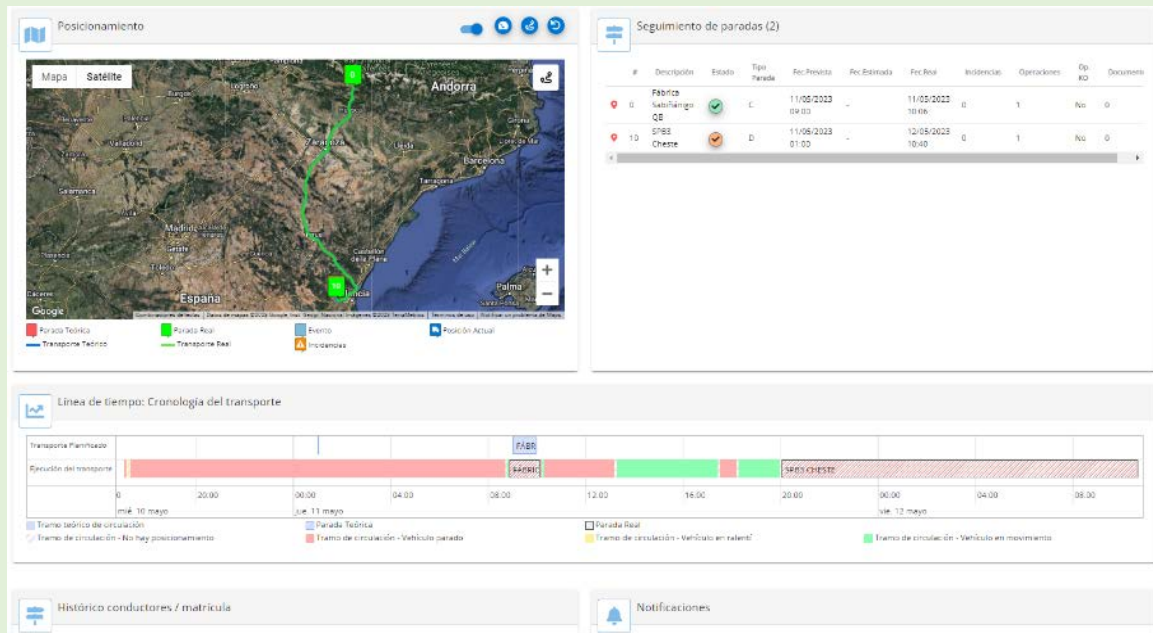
Posicionamiento

Mapa Satélite

Andorra
Burgos
Logroño
Girona
Valladolid
Zaragoza
Lleida
Barcelona
Salamanca
Tarragona
Madrid
Getafe
Toledo
Castellón de la Plana
Cáceres
España
Valencia
Palma
Google

Parada Teórica
Parada Real
Evento
Posición Actual
Transporte Teórico
Transporte Real
Incidencias

Seguimiento de paradas (2)

| | # | Descripción | Estado | Tipo Parada | Fec.Prevista | Fec.Estimada | Fec.Real | Incidencias | Operaciones | Op KO | Documento |
|---|---|---|---|---|---|---|---|---|---|---|---|
| | 0 | Fábrica Sabiñánigo QB | | C | 11/05/2023 09:00 | - | 11/05/2023 10:06 | 0 | 1 | No | 0 |
| | 10 | SPB3 Cheste | | D | 11/05/2023 01:00 | - | 12/05/2023 10:40 | 0 | 1 | No | 0 |

Línea de tiempo: Cronología del transporte

Transporte Planificado
Ejecución del transporte
FÁBR
FÁBRIC
SPB3 CHESTE
0 20:00 00:00 04:00 08:00 12:00 16:00 20:00 00:00 04:00 08:00
mié. 10 mayo
jue. 11 mayo
vie. 12 mayo

Tramo teórico de circulación
Parada Teórica
Parada Real
Tramo de circulación - No hay posicionamiento
Tramo de circulación - Vehículo parado
Tramo de circulación - Vehículo en ralentí
Tramo de circulación - Vehículo en movimiento

Histórico conductores / matrícula

Notificaciones